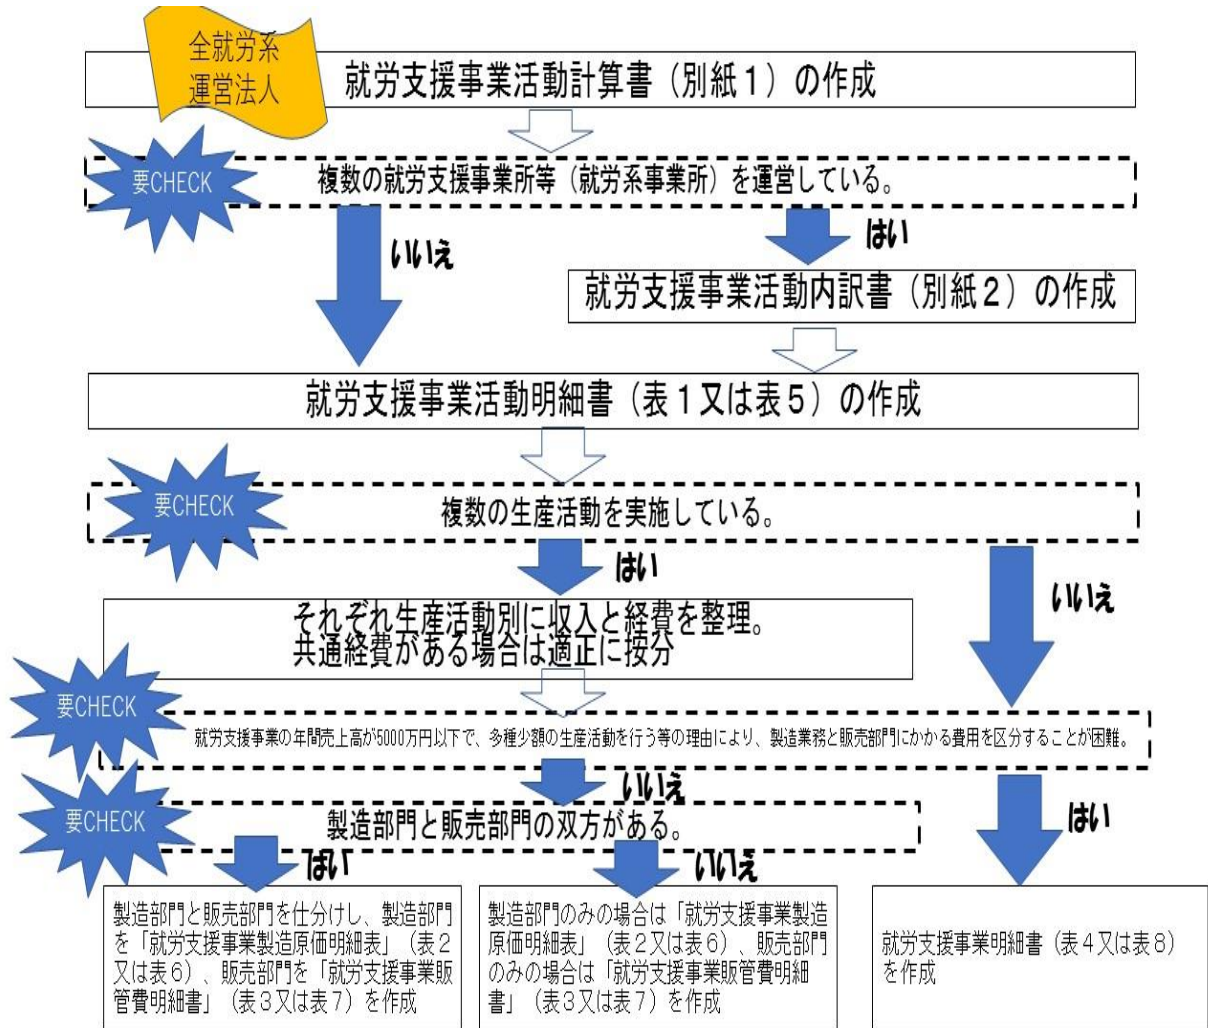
全就労系運営法人

就労支援事業活動計算書（別紙１）の作成

要CHECK

複数の就労支援事業所等（就労系事業所）を運営している。

いいえ

はい

就労支援事業活動内訳書（別紙２）の作成

就労支援事業活動明細書（表１又は表５）の作成

要CHECK

複数の生産活動を実施している。

はい

いいえ

それぞれ生産活動別に収入と経費を整理。
共通経費がある場合は適正に按分

要CHECK

就労支援事業の年間売上高が5000万円以下で、多種少額の生産活動を行う等の理由により、製造業務と販売部門にかかる費用を区分することが困難。

いいえ

はい

要CHECK

製造部門と販売部門の双方がある。

はい

いいえ

製造部門と販売部門を仕分けし、製造部門を「就労支援事業製造原価明細表」（表２又は表６）、販売部門を「就労支援事業販管費明細書」（表３又は表７）を作成

製造部門のみの場合は「就労支援事業製造原価明細表」（表２又は表６）、販売部門のみの場合は「就労支援事業販管費明細書」（表３又は表７）を作成

就労支援事業明細書（表４又は表８）を作成